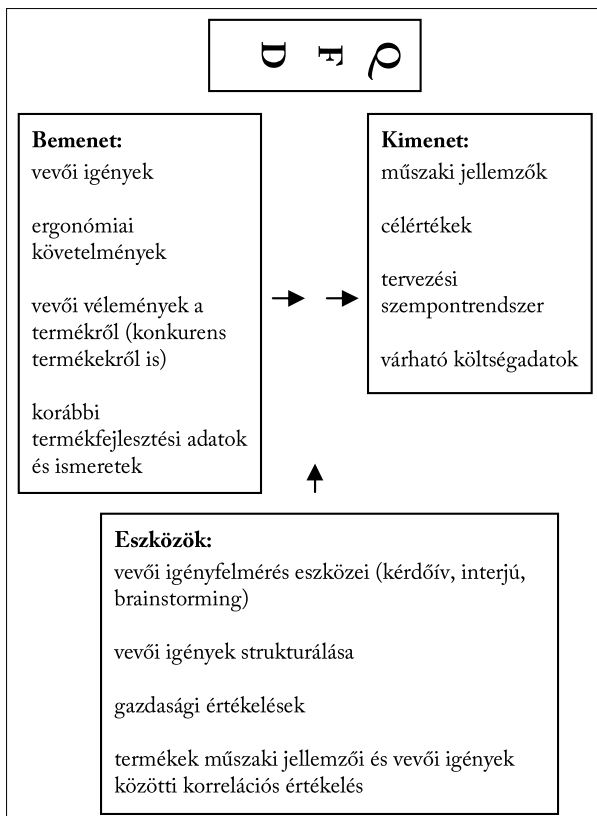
Q F D

Bemenet:
vevői igények

ergonómiai követelmények

vevői vélemények a termékről (konkurens termékekről is)

korábbi termékfejlesztési adatok és ismeretek

Kimenet:
műszaki jellemzők

célértékek

tervezési szempontrendszer

várható költségadatok

Eszközök:
vevői igényfelmérés eszközei (kérdőív, interjú, brainstorming)

vevői igények strukturálása

gazdasági értékelések

termékek műszaki jellemzői és vevői igények közötti korrelációs értékelés